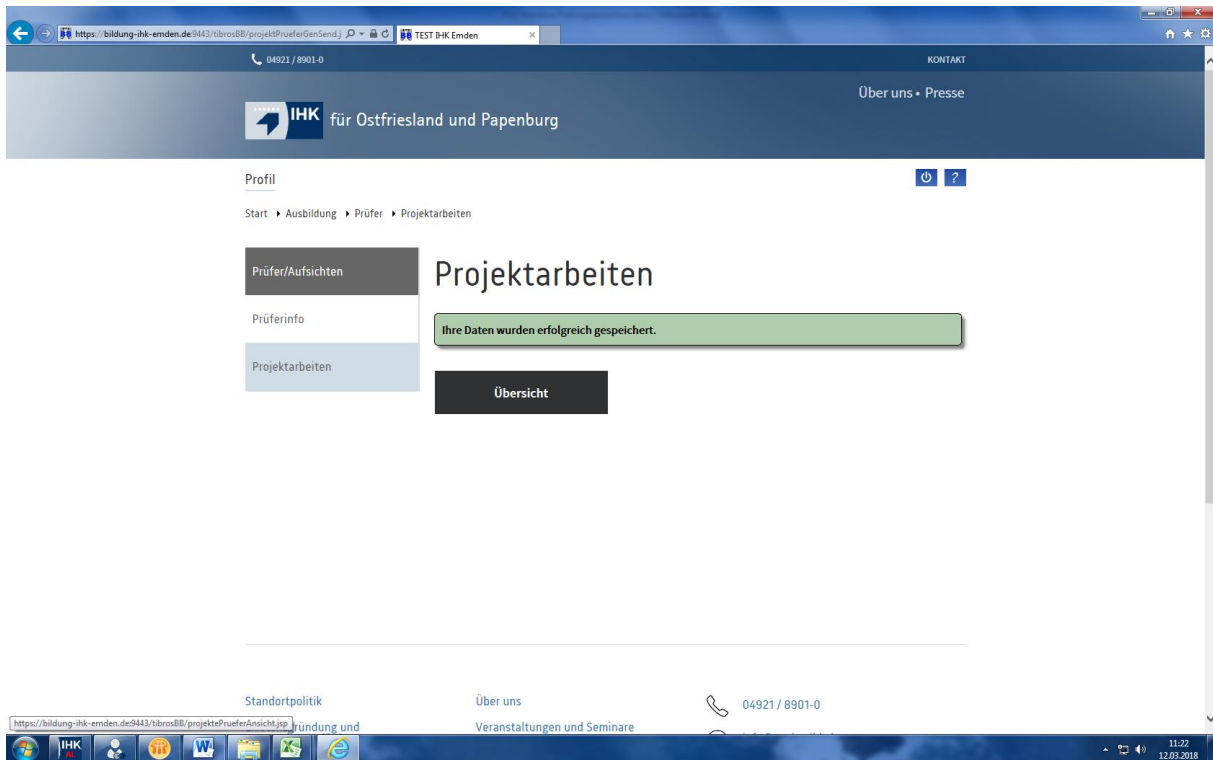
https://bildung-ihk-emden.de:9443/tibrosBB/projektPrueferGenSend.j

TEST IHK Emden

04921 / 8901-0

KONTAKT

Über uns • Presse

IHK für Ostfriesland und Papenburg

Profil

Start ▸ Ausbildung ▸ Prüfer ▸ Projektarbeiten

Prüfer/Aufsichten

Prüferinfo

Projektarbeiten

Projektarbeiten

Ihre Daten wurden erfolgreich gespeichert.

Übersicht

Standortpolitik

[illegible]gründung und

Über uns

Veranstaltungen und Seminare

04921 / 8901-0

https://bildung-ihk-emden.de:9443/tibrosBB/projektePrueferAnsicht.jsp

IHK

11:22
12.03.2018